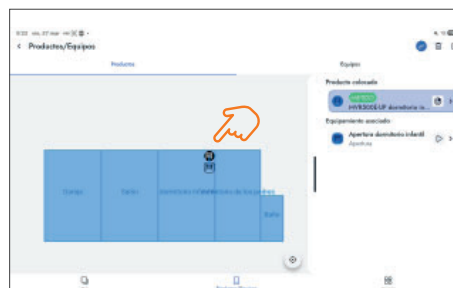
9:22 mi., 27 mar.

< Productos/Equipos

Producto

Equipo

Producto colocado

HVR3003-UF dormitorio in...

Equipamiento asociado

Apertura dormitorio infantil

Apertura

Garaje

Salón

dormitorio infantil

dormitorio de los padres

Baño